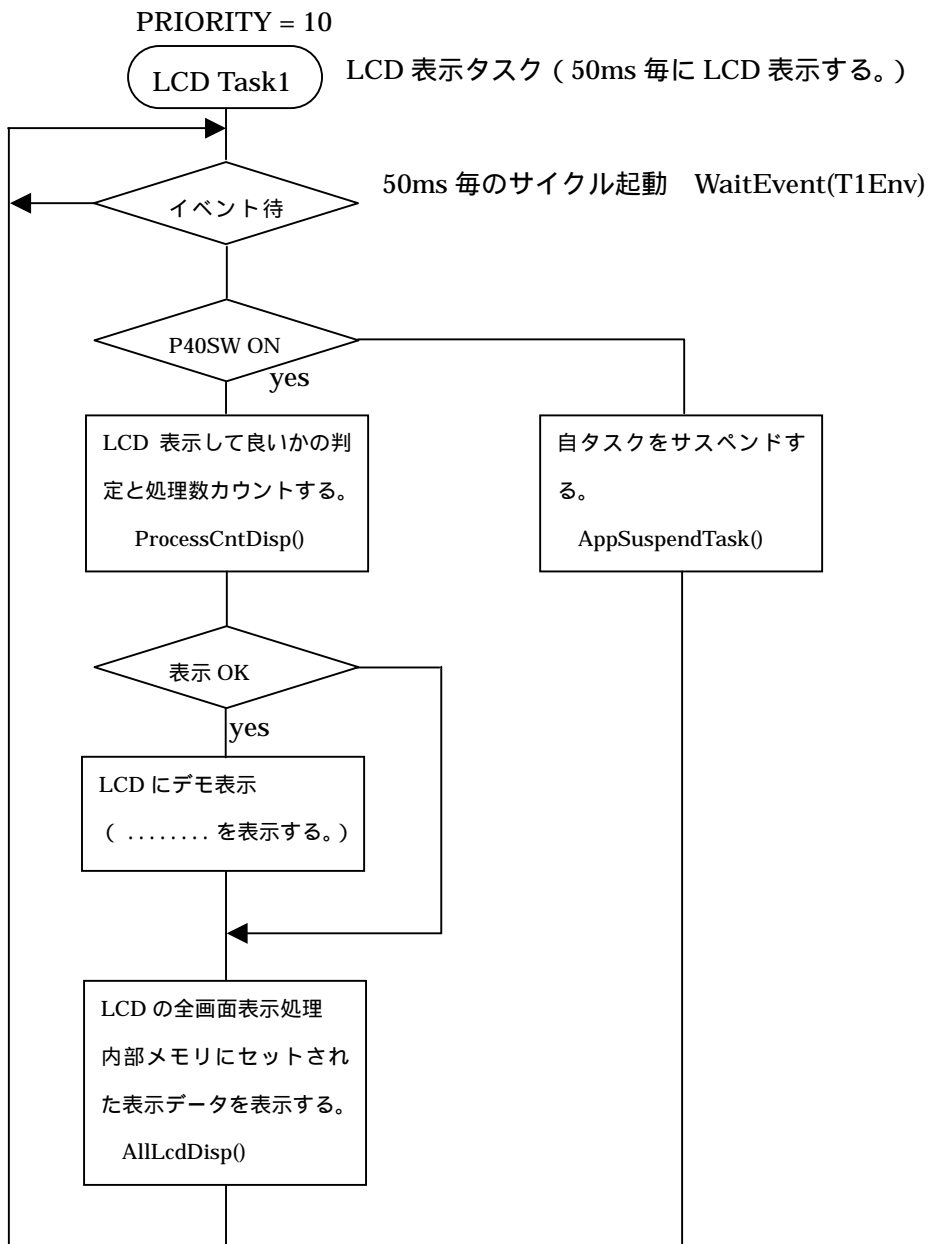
PRIORITY = 10

LCD Task1

LCD 表示タスク（50ms 毎に LCD 表示する。）

イベント待

50ms 毎のサイクル起動　WaitEvent(T1Env)

P40SW ON

yes

LCD 表示して良いかの判定と処理数カウントする。

ProcessCntDisp()

自タスクをサスペンドする。

AppSuspendTask()

表示 OK

yes

LCD にデモ表示

（ ........ を表示する。）

LCD の全画面表示処理

内部メモリにセットされた表示データを表示する。

AllLcdDisp()